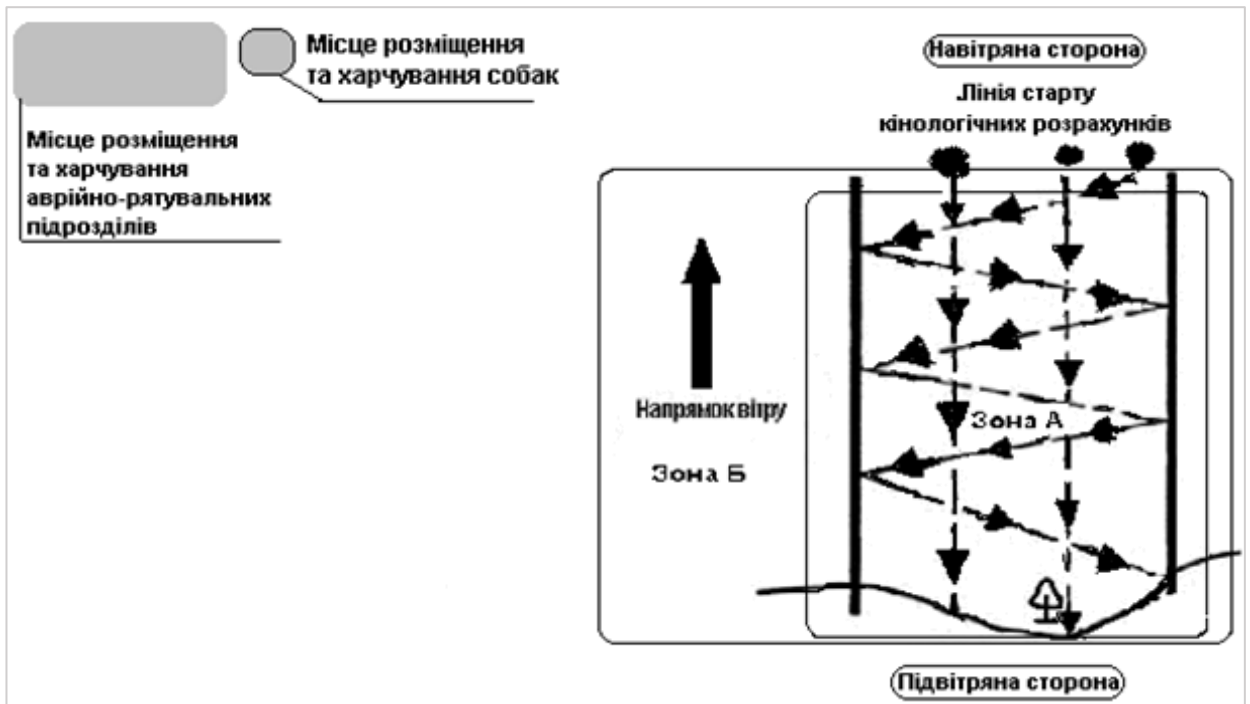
Місце розміщення та харчування собак

Місце розміщення та харчування аврійно-рятувальних підрозділів

Навітряна сторона

Лінія старту кінологічних розрахунків

Напрямок вітру

Зона А

Зона Б

Підвітряна сторона